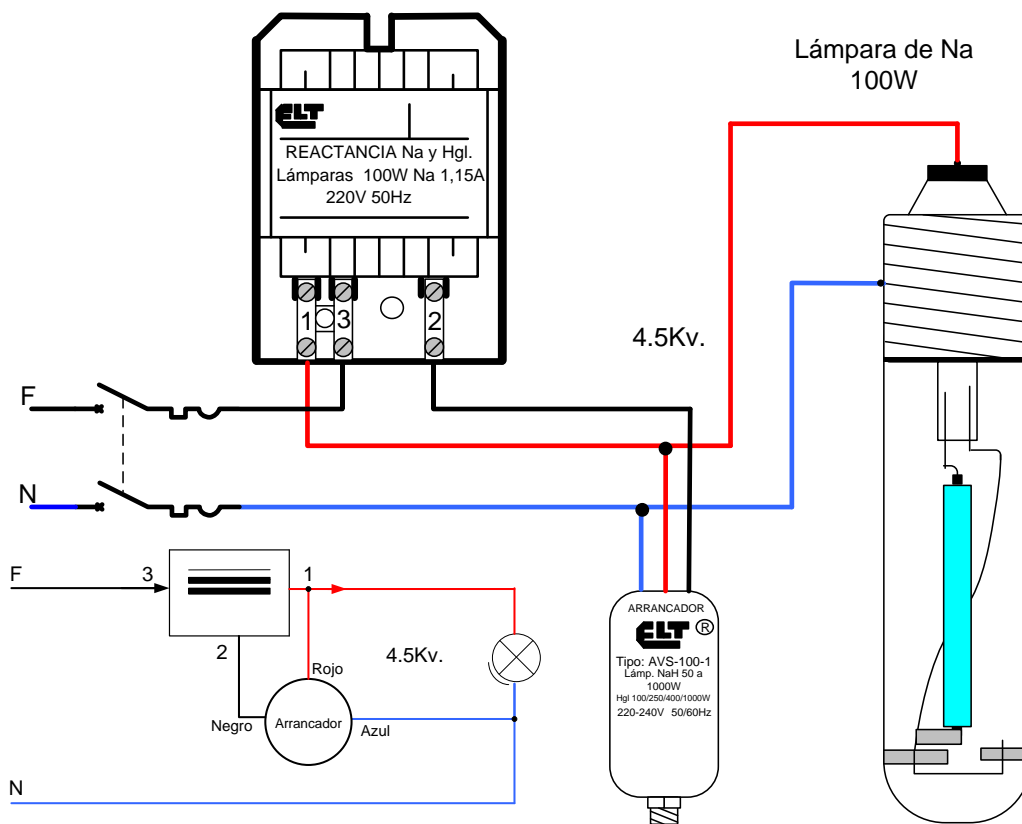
Lámpara de Na
100W

ELT
REACTANCIA Na y Hgl.
Lámparas 100W Na 1,15A
220V 50Hz

1 3 2

4.5Kv.

F

N

F 3 1

2

4.5Kv.

Rojo

Negro Arrancador Azul

N

ARRANCADOR
ELT ®
Tipo: AVS-100-1
Lámp. NaH 50 a 1000W
Hgl 100/250/400/1000W
220-240V 50/60Hz